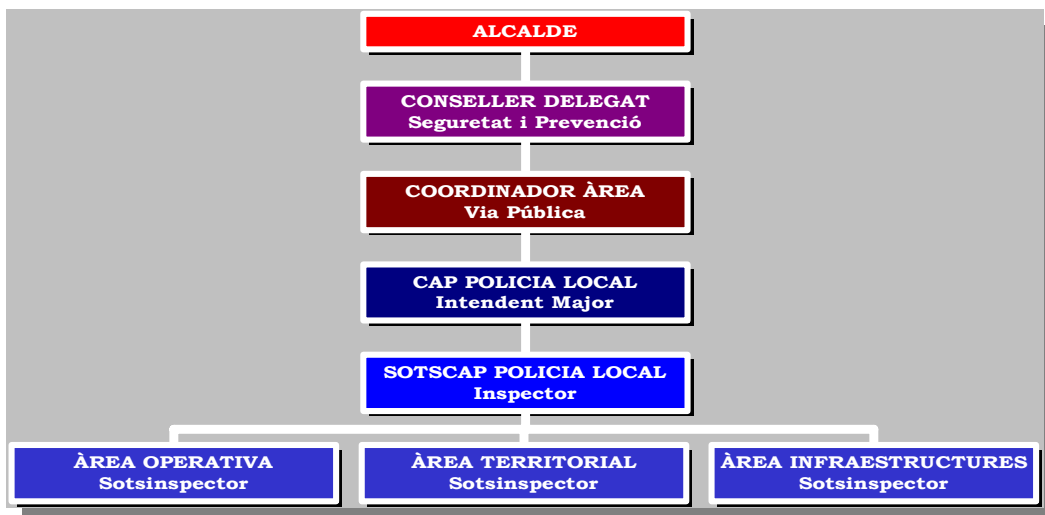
ALCALDE

CONSELLER DELEGAT
Seguretat i Prevenció

COORDINADOR ÀREA
Via Pública

CAP POLICIA LOCAL
Intendent Major

SOTSCAP POLICIA LOCAL
Inspector

ÀREA OPERATIVA
Sotsinspector

ÀREA TERRITORIAL
Sotsinspector

ÀREA INFRAESTRUCTURES
Sotsinspector